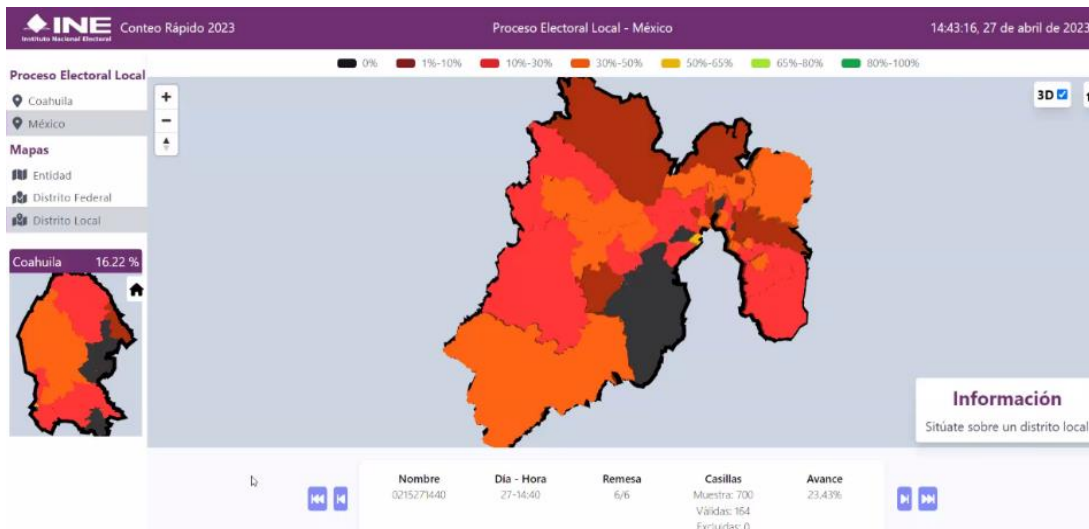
INE
Instituto Nacional Electoral

Conteo Rápido 2023

Proceso Electoral Local - México

14:43:16, 27 de abril de 2023

0% 1%-10% 10%-30% 30%-50% 50%-65% 65%-80% 80%-100%

Proceso Electoral Local
Coahuila
México

Mapas
Entidad
Distrito Federal
Distrito Local

Coahuila 16.22 %

3D

Información
Sitúate sobre un distrito local

| Nombre | Día - Hora | Remesa | Casillas | Avance |
|---|---|---|---|---|
| 0215271440 | 27-14:40 | 6/6 | Muestra: 700 Válidas: 164 Excluidas: 0 | 23.43% |